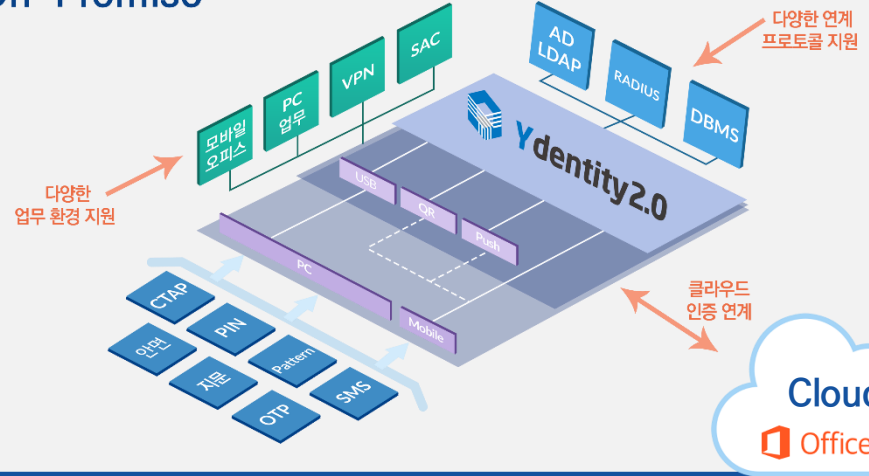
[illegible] Promise

다양한 연계
프로토콜 지원

AD
LDAP

RADIUS

DBMS

SAC

VPN

PC
업무

모바일
오피스

Ydentity2.0

다양한
업무 환경 지원

USB

QR

Push

PC

Mobile

클라우드
인증 연계

CTAP

PIN

안면

Pattern

지문

SMS

OTP

Cloud

Office